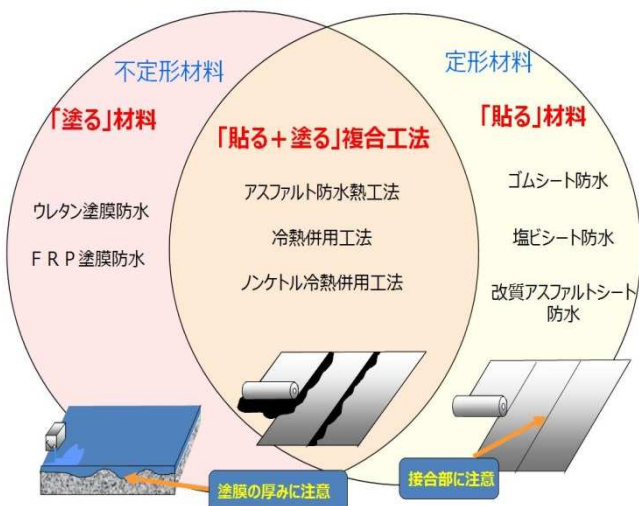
不定形材料

定形材料

「塗る」材料

「貼る＋塗る」複合工法

「貼る」材料

ウレタン塗膜防水

ＦＲＰ塗膜防水

アスファルト防水熱工法

冷熱併用工法

ノンケトル冷熱併用工法

ゴムシート防水

塩ビシート防水

改質アスファルトシート防水

塗膜の厚みに注意

接合部に注意